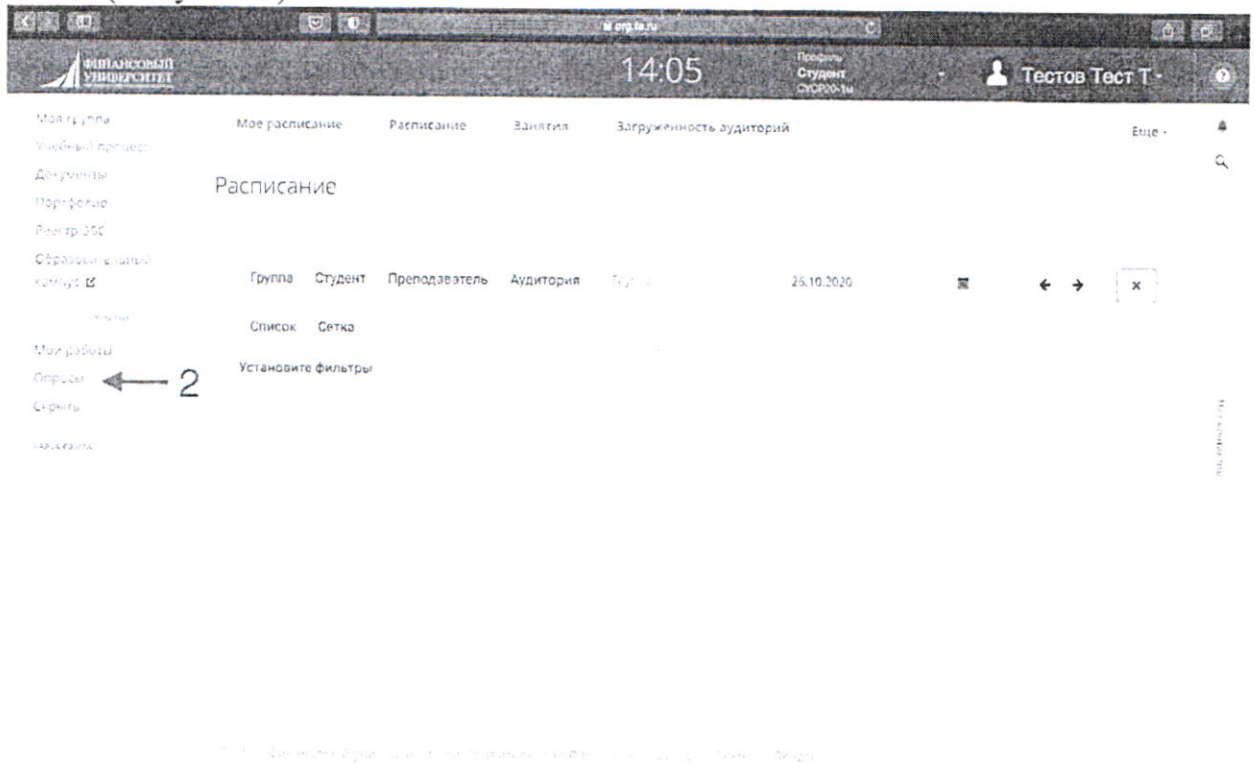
ФИНАНСОВЫЙ УНИВЕРСИТЕТ

14:05

Профиль
Студент
СУСР20-1м

Тестов Тест Т

Моя группа
Учебный процесс
Документы
Портфолио
Реестр ЭЭС
Образовательный кампус
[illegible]
Мои работы
Опросы
Скрыть

2

Мое расписание Расписание Занятия Загруженность аудиторий

Еще

Расписание

Группа Студент Преподаватель Аудитория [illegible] 26.10.2020

×

Список Сетка

Установите фильтры